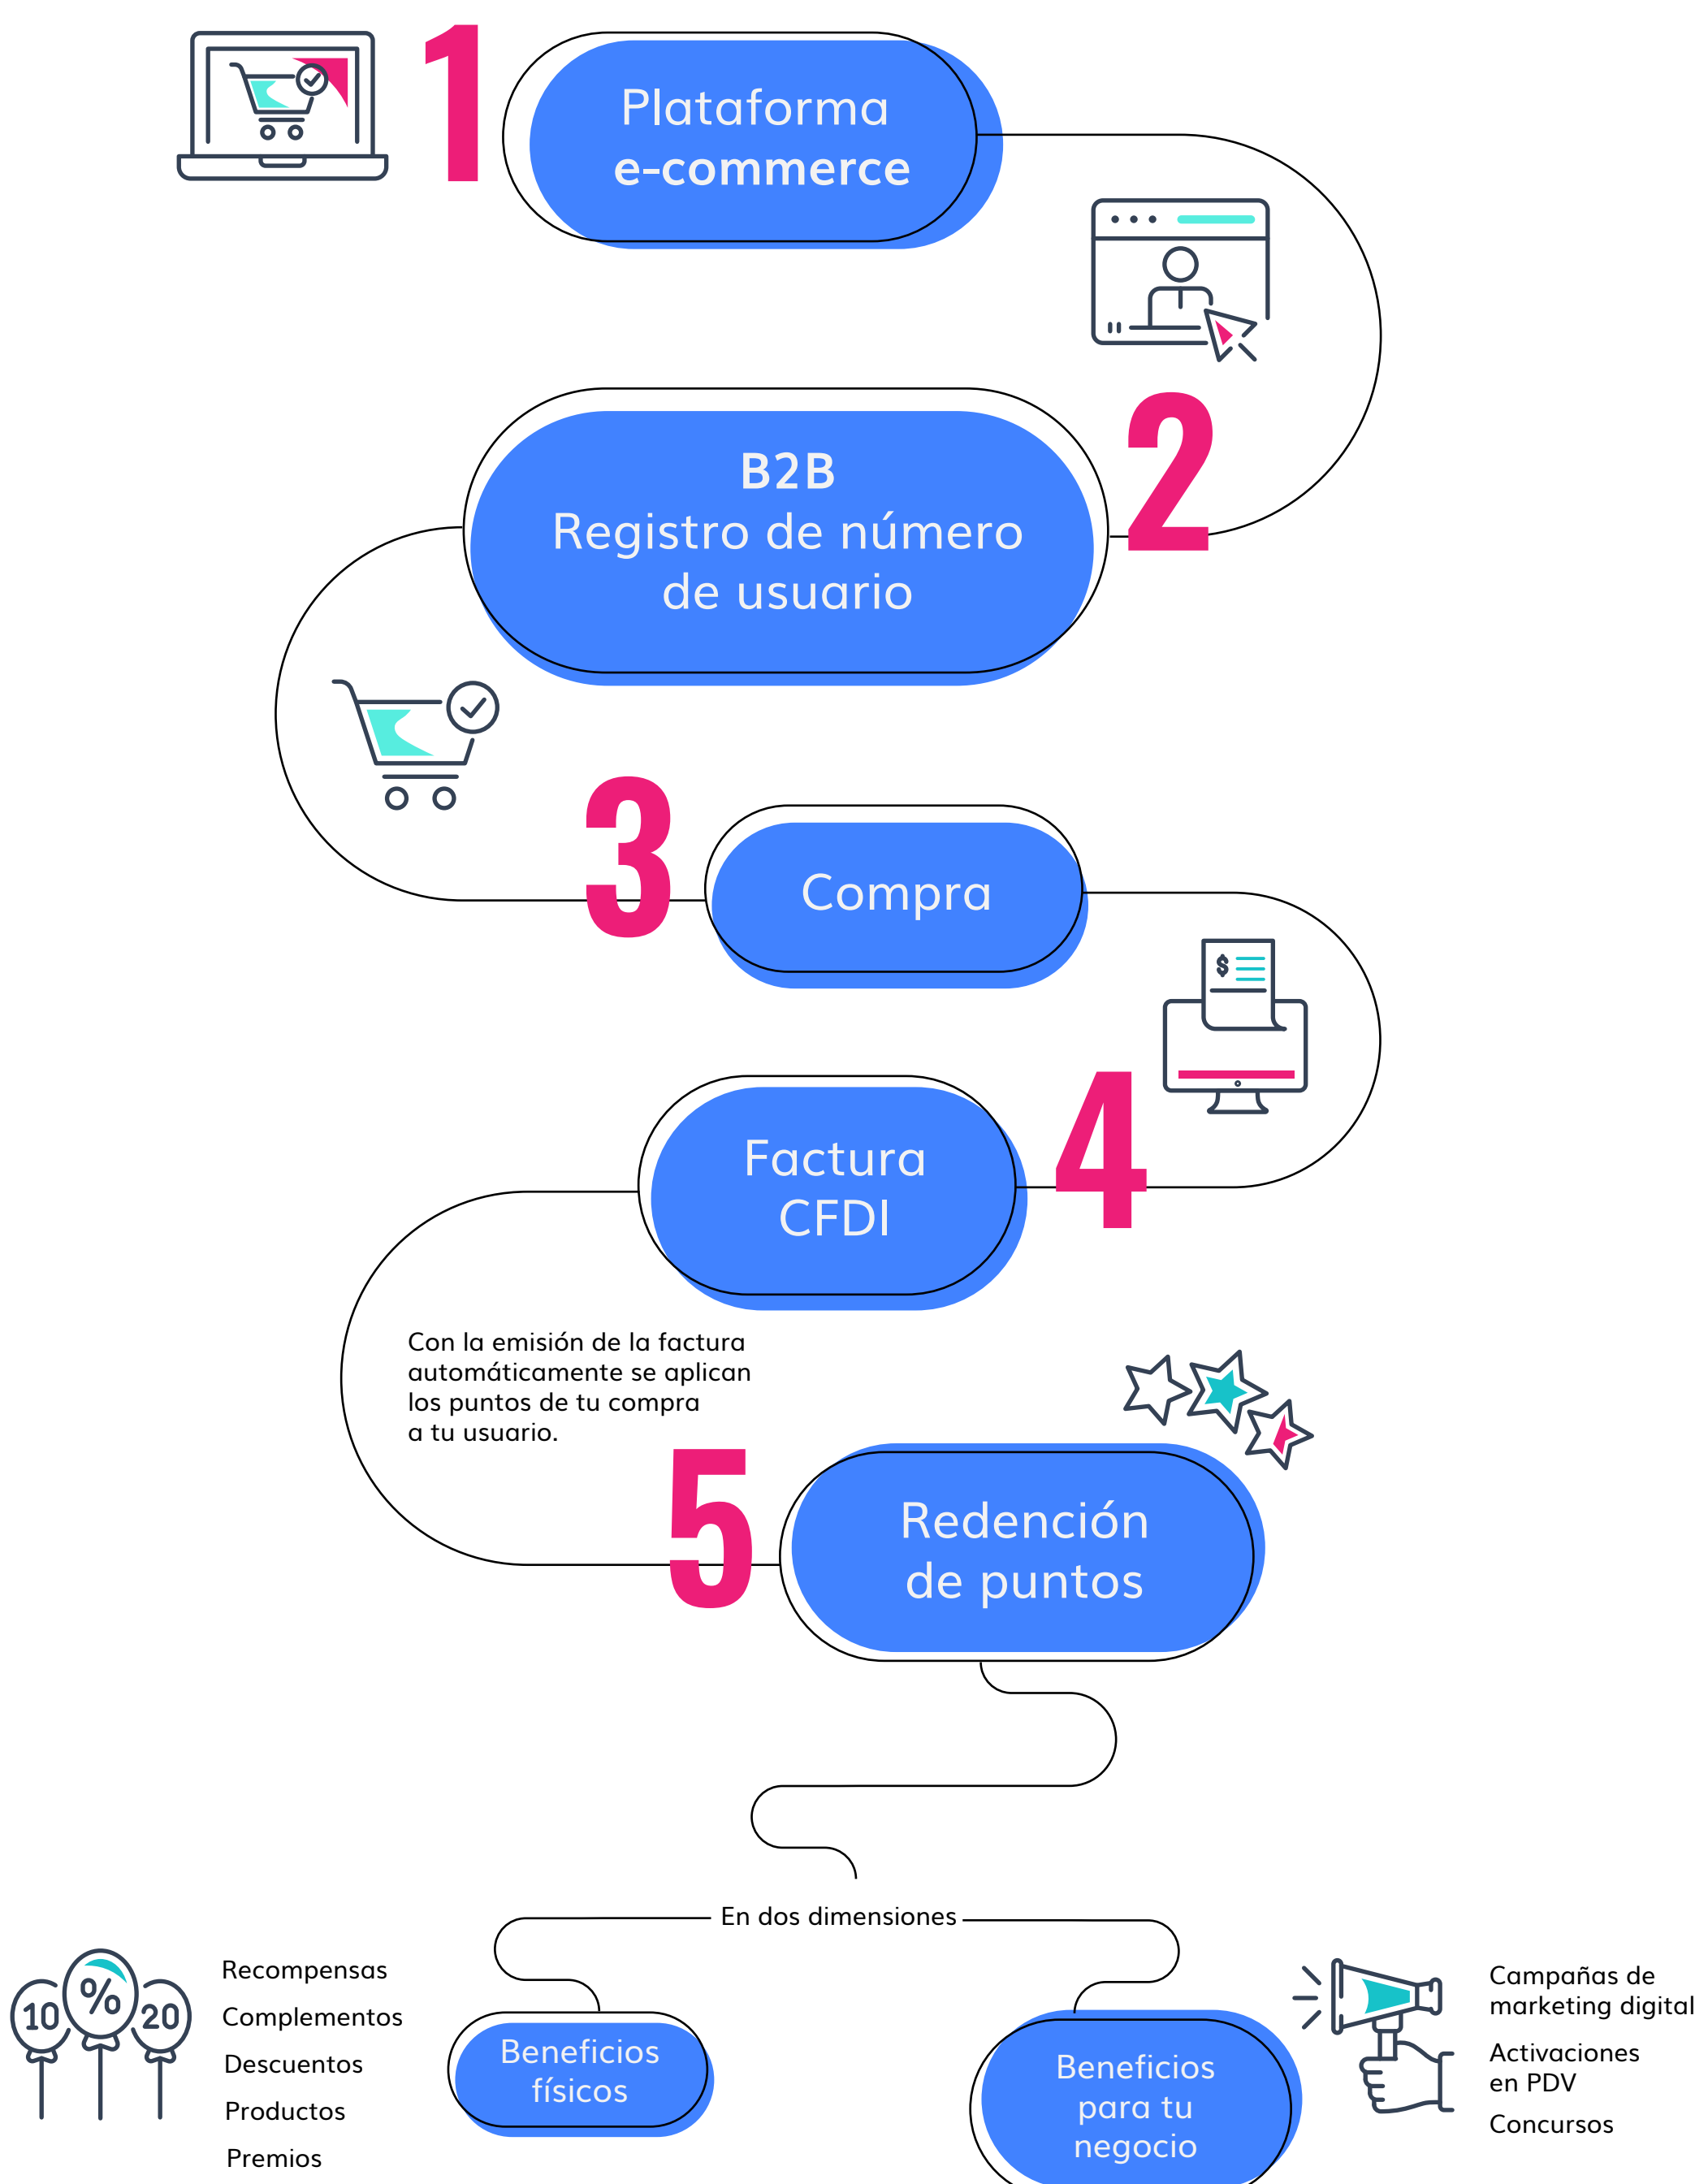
1

Plataforma
e-commerce

B2B
Registro de número de usuario

2

3

Compra

Factura CFDI

4

Con la emisión de la factura automáticamente se aplican los puntos de tu compra a tu usuario.

5

Redención de puntos

En dos dimensiones

10 % 20

Recompensas

Complementos

Descuentos

Productos

Premios

Beneficios físicos

Beneficios para tu negocio

Campañas de marketing digital

Activaciones en PDV

Concursos